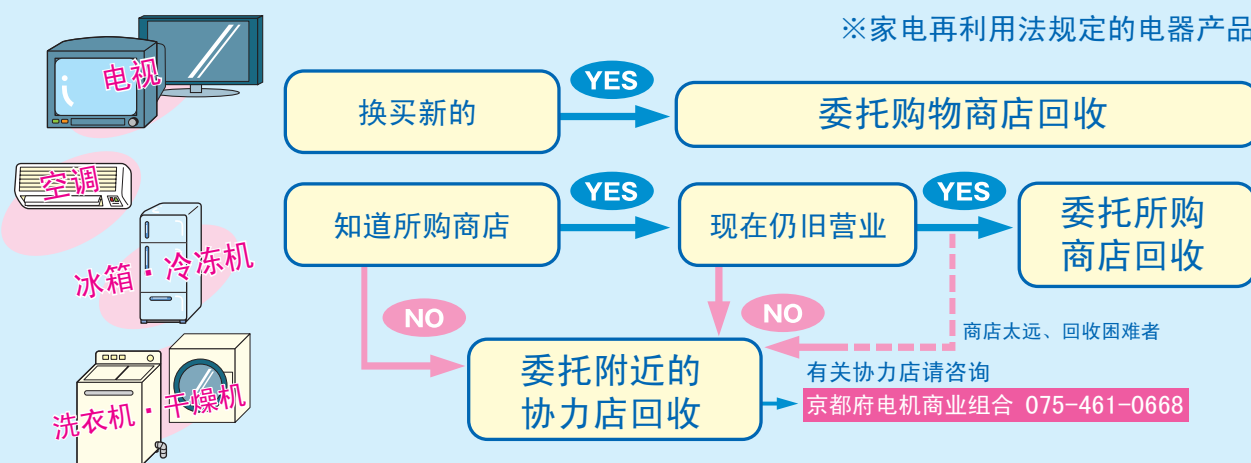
※家电再利用法规定的电器产品

电视
空调
冰箱・冷冻机
洗衣机・干燥机

换买新的
YES
委托购物商店回收

知道所购商店
YES
现在仍旧营业
YES
委托所购商店回收

NO
NO
商店太远、回收困难者

委托附近的协力店回收

有关协力店请咨询
京都府电机商业组合 075-461-0668